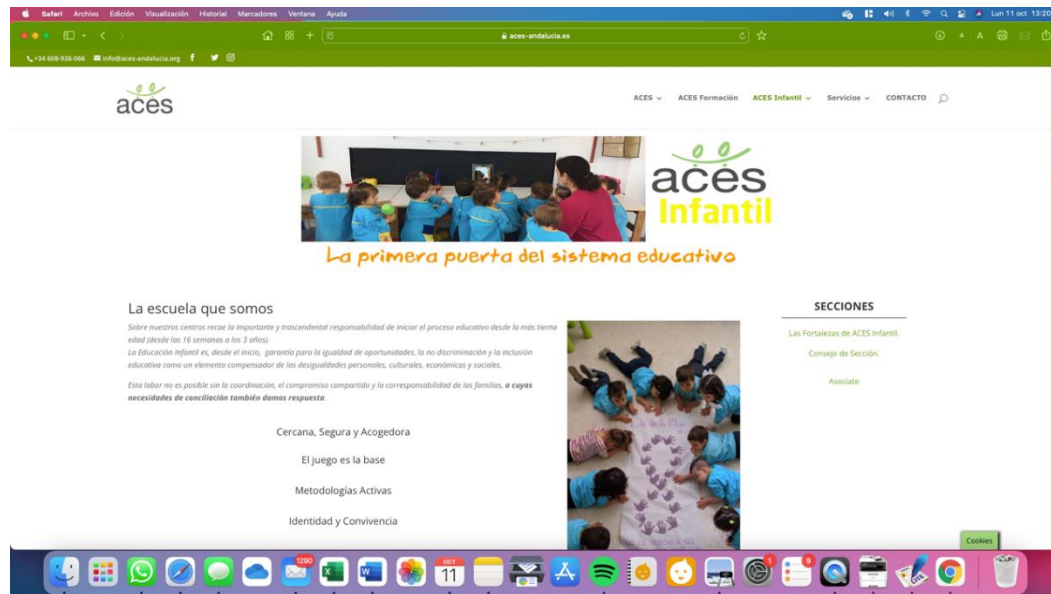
Safari Archivo Edición Visualización Historial Marcadores Ventana Ayuda
Lun 11 oct 13:20
aces-andalucia.es
+34 608-926-066 info@aces-andalucia.org

aces

ACES ACES Formación ACES Infantil Servicios CONTACTO

aces
Infantil
La primera puerta del sistema educativo

La escuela que somos

Sobre nuestros centros recae la importante y trascendental responsabilidad de iniciar el proceso educativo desde la más tierna edad (desde las 16 semanas a los 3 años).
La Educación Infantil es, desde el inicio, garantía para la igualdad de oportunidades, la no discriminación y la inclusión educativa como un elemento compensador de las desigualdades personales, culturales, económicas y sociales.

Esta labor no es posible sin la coordinación, el compromiso compartido y la corresponsabilidad de las familias, **a cuyas necesidades de conciliación también damos respuesta**.

Cercana, Segura y Acogedora

El juego es la base

Metodologías Activas

Identidad y Convivencia

SECCIONES

Las Fortalezas de ACES Infantil.

Consejo de Sección.

Asociate

Cookies

1290
OCT 11
1
9